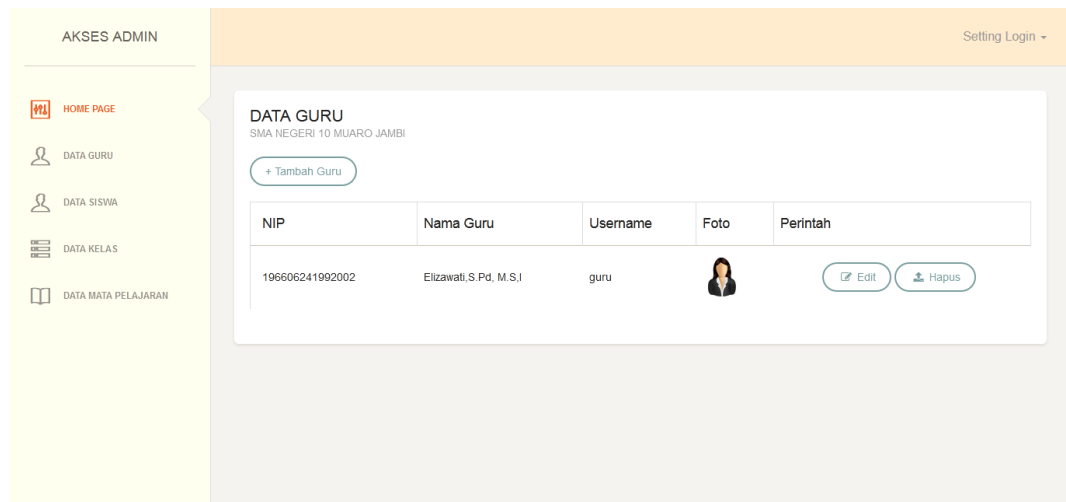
AKSES ADMIN

Setting Login

HOME PAGE
DATA GURU
DATA SISWA
DATA KELAS
DATA MATA PELAJARAN

DATA GURU
SMA NEGERI 10 MUARO JAMBI

+ Tambah Guru

| NIP | Nama Guru | Username | Foto | Perintah |
|---|---|---|---|---|
| 196606241992002 | Elizawati,S.Pd, M.S,I | guru | | Edit Hapus |